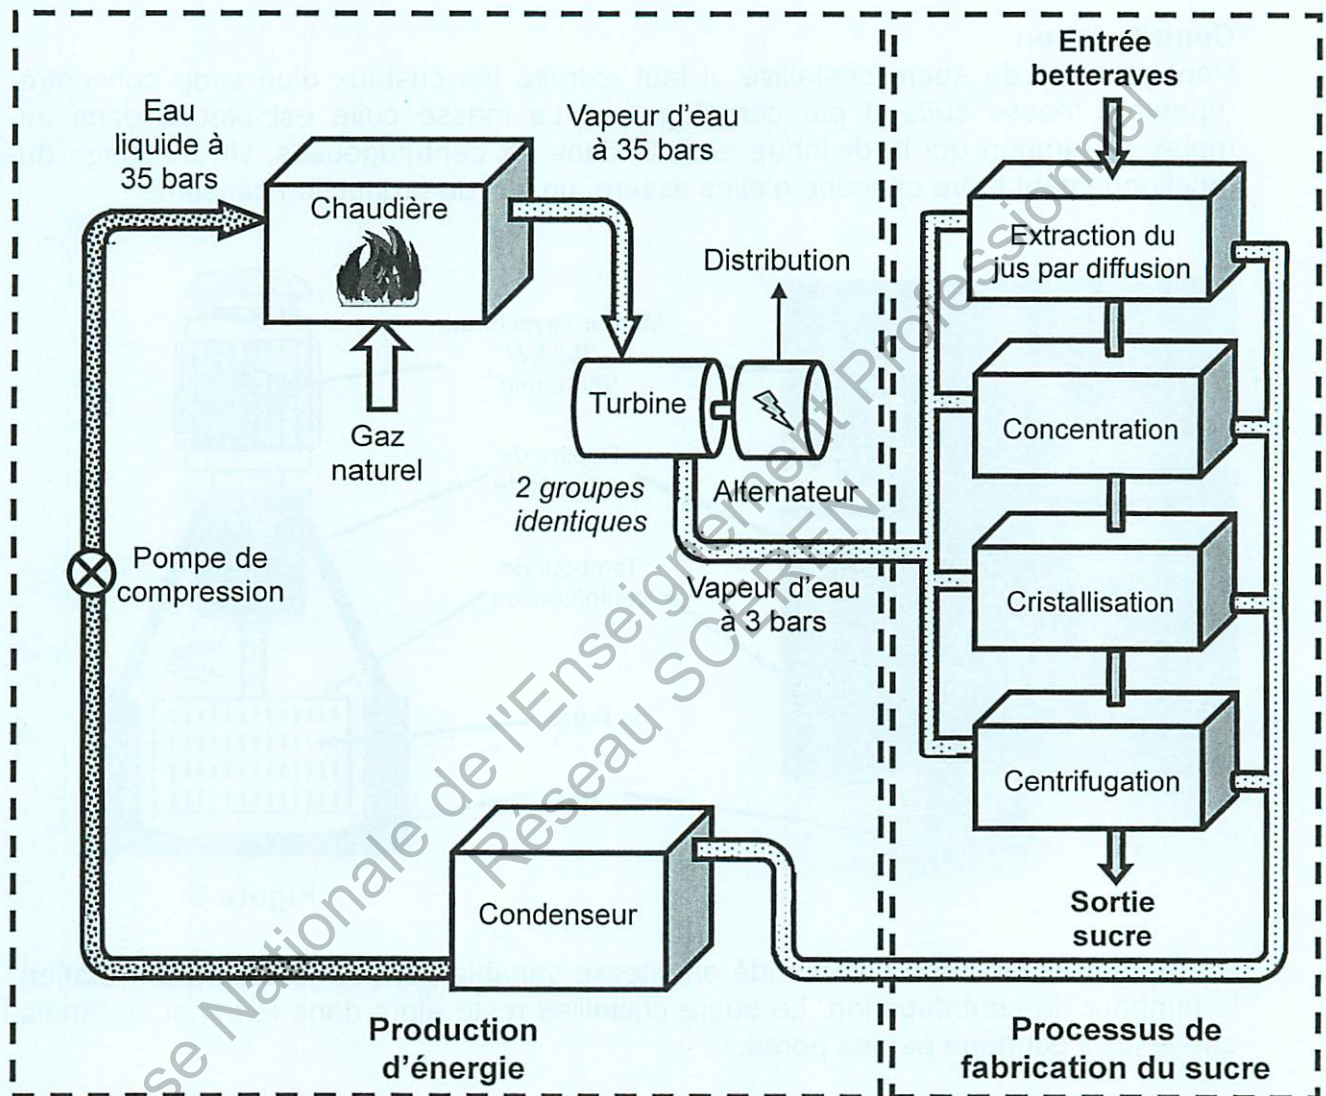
Eau liquide à 35 bars

Vapeur d'eau à 35 bars

Chaudière

Gaz naturel

Distribution

Turbine

Alternateur

2 groupes identiques

Pompe de compression

Vapeur d'eau à 3 bars

Condenseur

Production d'énergie

Entrée betteraves

Extraction du jus par diffusion

Concentration

Cristallisation

Centrifugation

Sortie sucre

Processus de fabrication du sucre

Base Nationale de l'Enseignement Professionnel
Réseau SCEREN